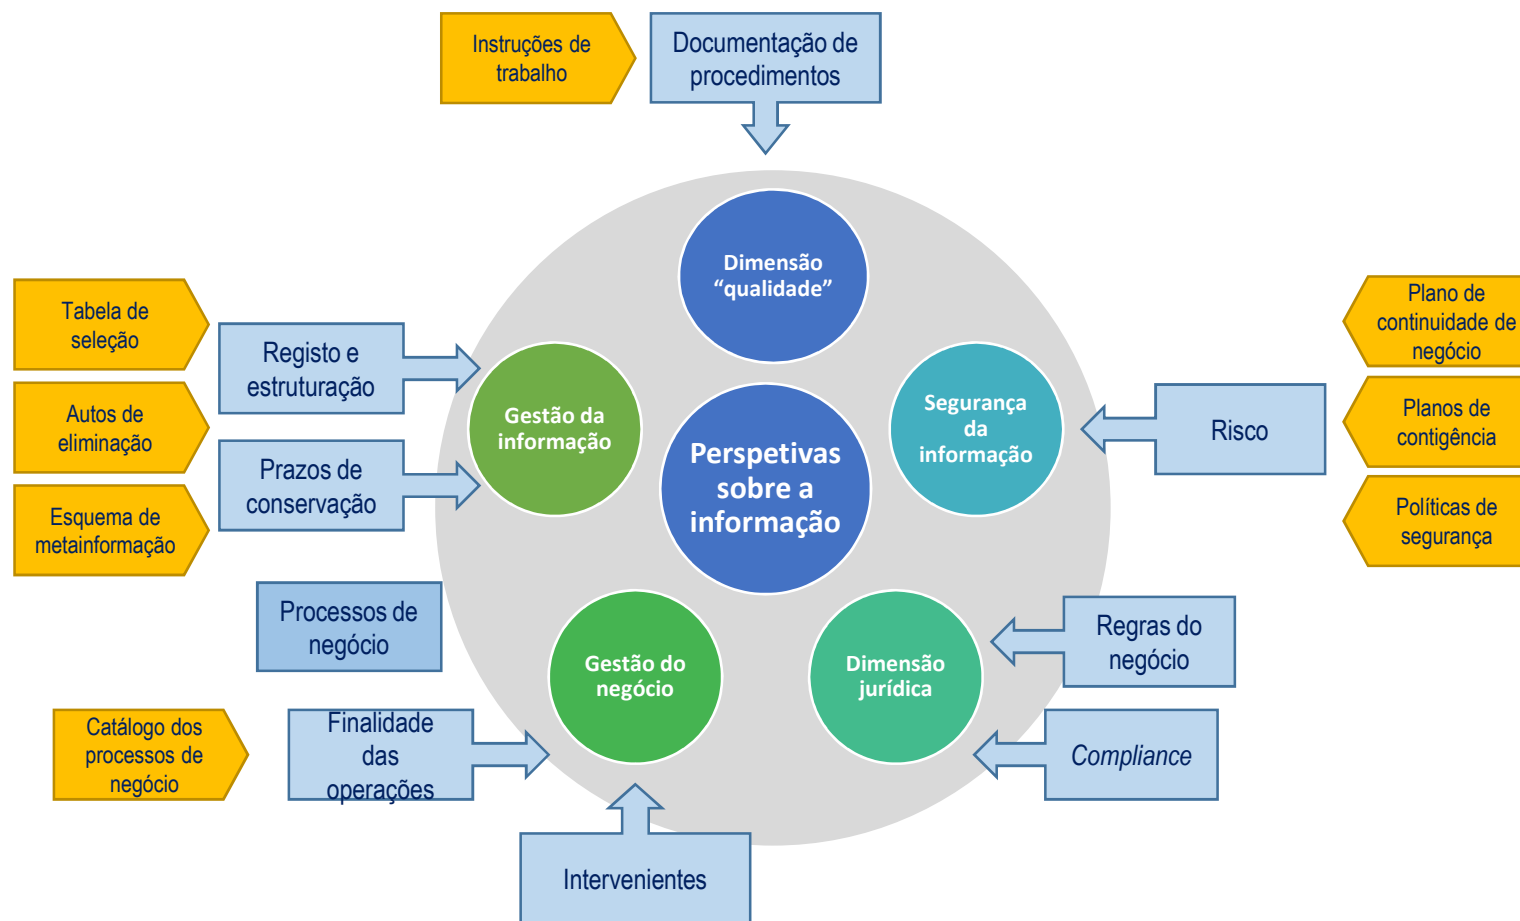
Instruções de trabalho

Documentação de procedimentos

Dimensão “qualidade”

Tabela de seleção

Registo e estruturação

Autos de eliminação

Prazos de conservação

Esquema de metainformação

Gestão da informação

Perspetivas sobre a informação

Segurança da informação

Plano de continuidade de negócio

Planos de contigência

Políticas de segurança

Risco

Processos de negócio

Gestão do negócio

Dimensão jurídica

Regras do negócio

Catálogo dos processos de negócio

Finalidade das operações

Compliance

Intervenientes